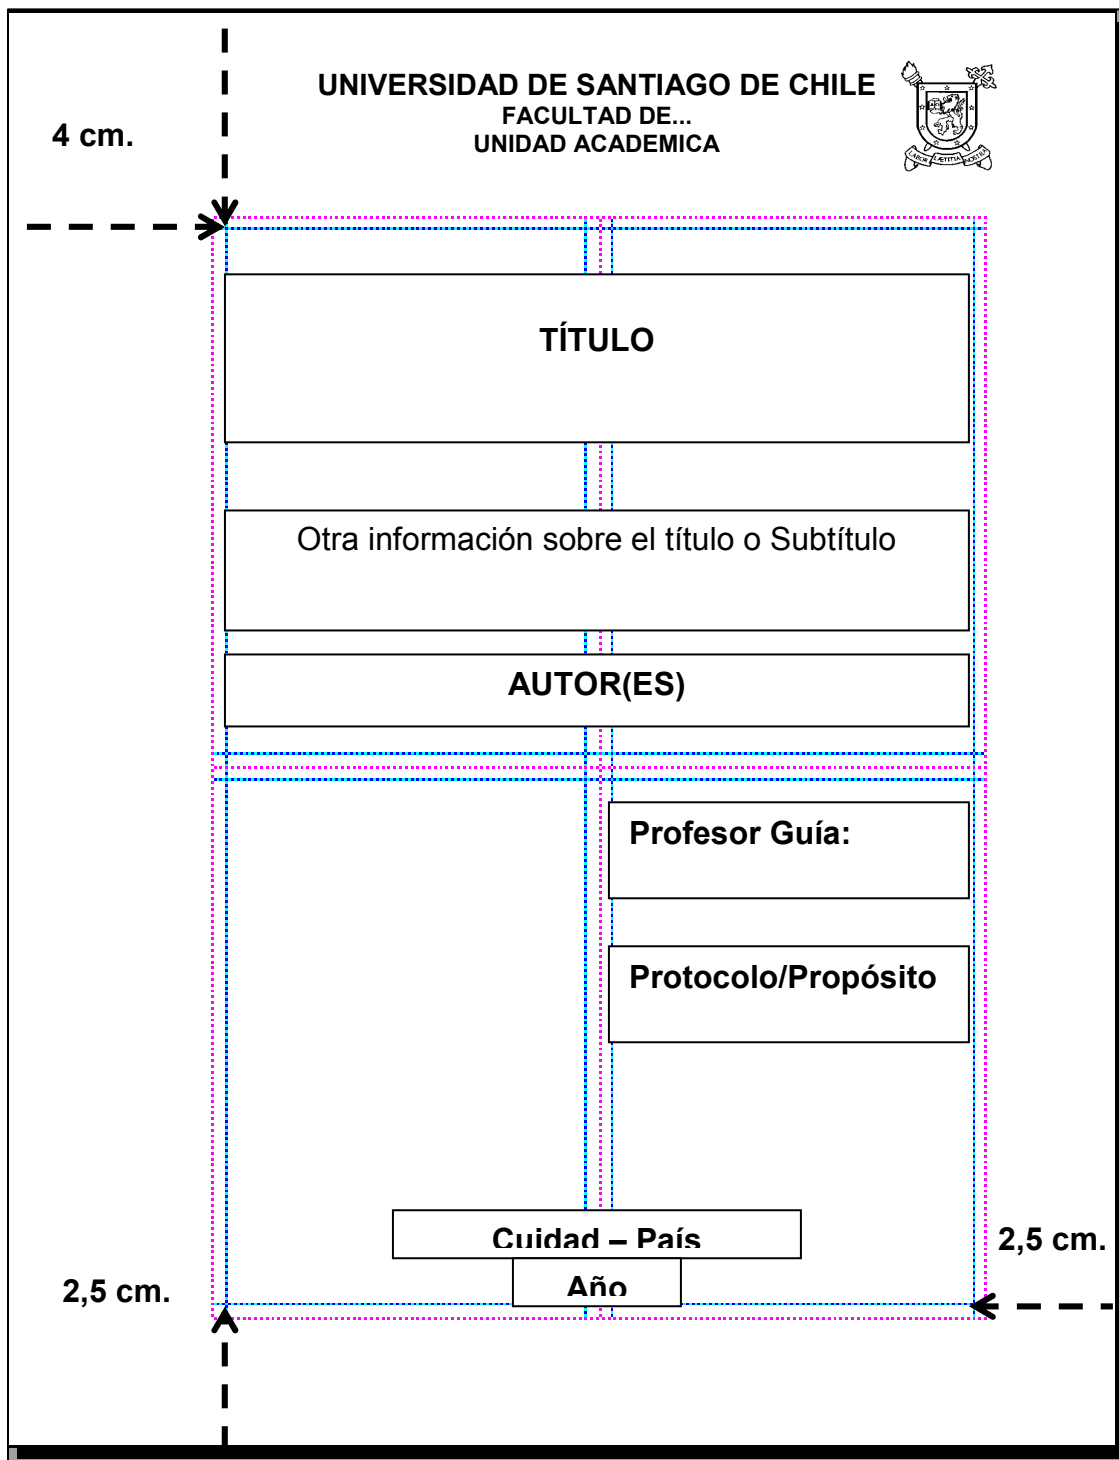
UNIVERSIDAD DE SANTIAGO DE CHILE
FACULTAD DE...
UNIDAD ACADEMICA

LABOR LAETITIA NOSTRA

4 cm.

TÍTULO

Otra información sobre el título o Subtítulo

AUTOR(ES)

Profesor Guía:

Protocolo/Propósito

Cuidad – País

Año

2,5 cm.

2,5 cm.